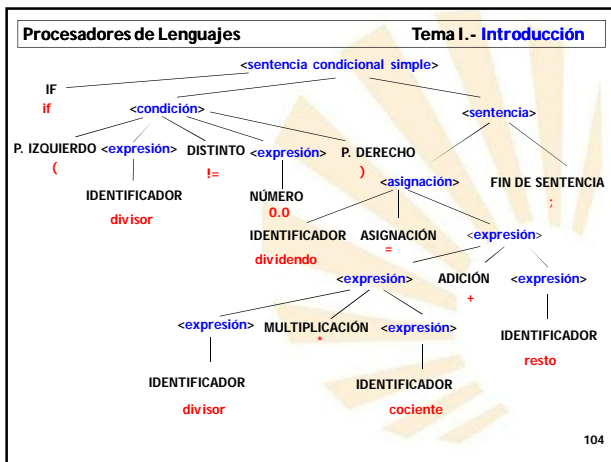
Procesadores de Lenguajes Tema I.- Introducción

<sentencia condicional simple>

IF
if

<condición>

<sentencia>

P. IZQUIERDO
(

<expresión>

DISTINTO
!=

<expresión>

P. DERECHO
)

IDENTIFICADOR
divisor

NÚMERO
0.0

<asignación>

FIN DE SENTENCIA
;

IDENTIFICADOR
dividendo

ASIGNACIÓN
=

<expresión>

<expresión>

ADICIÓN
+

<expresión>

<expresión>

MULTIPLICACIÓN
*

<expresión>

IDENTIFICADOR
resto

IDENTIFICADOR
divisor

IDENTIFICADOR
cociente

104